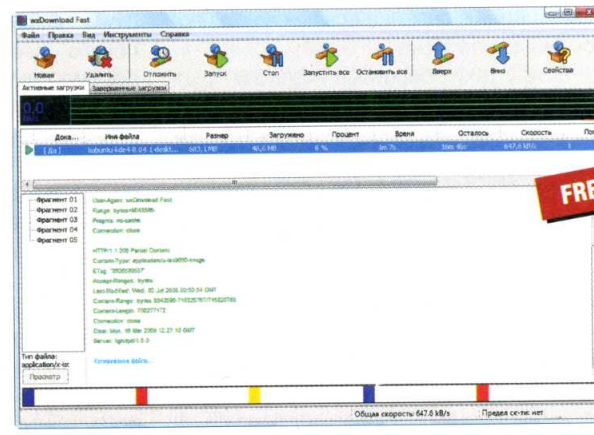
wxDownload Fast

Файл Правка Вид Инструменты Справка

Новая Удалить Отложить Запуск Стоп Запустить все Остановить все Вверх Вниз Свойства

Активные загрузки Завершенные загрузки

Дока... Имя файла Размер Загружено Процент Время Осталось Скорость По

[Дa] kubuntu-kde4-8.04.1-deskt... 683,1 MB 40,6 MB 6 % 0m 7s 1бм 4ос 647,6 kB/s 1

FRE

Фрагмент 01
Фрагмент 02
Фрагмент 03
Фрагмент 04
Фрагмент 05

User-Agent: wxDownload Fast
Range: bytes=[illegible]
Pragma: no-cache
Connection: close

HTTP/1.1 206 Partial Content
Content-Type: application/x-iso9660-image
ETag: "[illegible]"
Accept-Ranges: bytes
Last-Modified: Wed, 30 Jul 2008 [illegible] GMT
Content-Range: bytes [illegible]
Content-Length: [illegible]
Connection: close
Date: Mon, 16 Mar 2009 12:21:10 GMT
Server: lighttpd/1.5.3

Копирование файла...

Тип файла: application/x-is

Просмотр

Общая скорость: 647,6 kB/s Предел ск-ти: нет